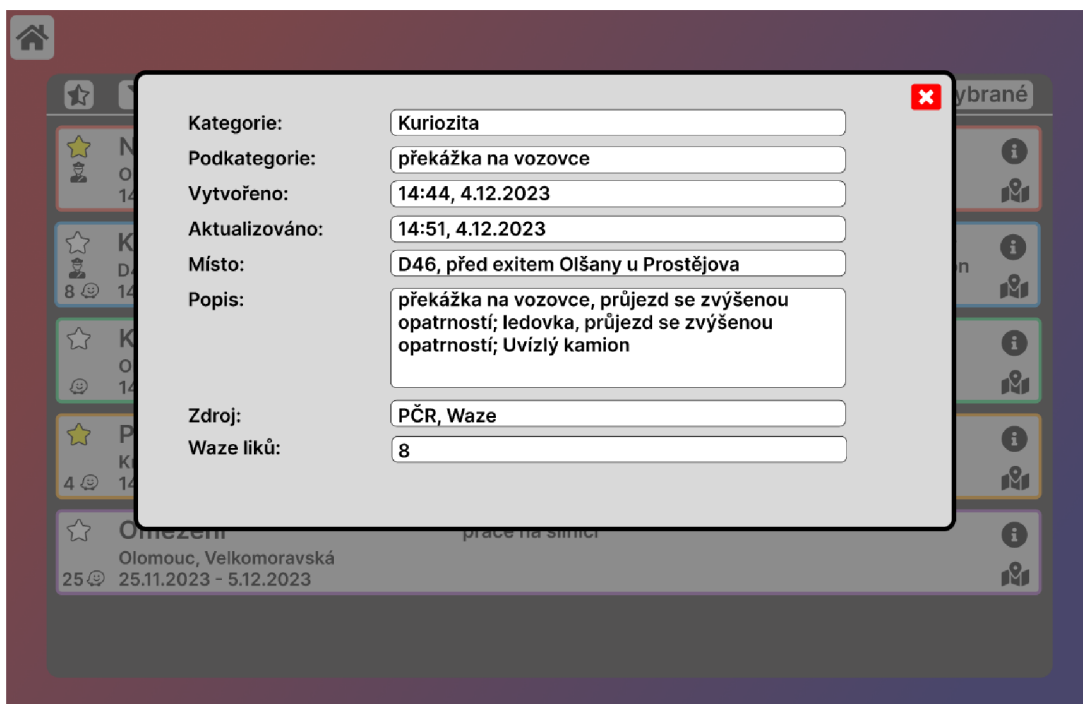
ybrané

Kategorie: Kuriozita

Podkategorie: překážka na vozovce

Vytvořeno: 14:44, 4.12.2023

Aktualizováno: 14:51, 4.12.2023

Místo: D46, před exitem Olšany u Prostějova

Popis: překážka na vozovce, průjezd se zvýšenou opatrností; ledovka, průjezd se zvýšenou opatrností; Uvízlý kamion

Zdroj: PČR, Waze

Waze liků: 8

N
O
14

K
D4
8
14
n

K
O
14

P
Kr
4
14

Omezení
práce na silnici
Olomouc, Velkomoravská
25 25.11.2023 - 5.12.2023